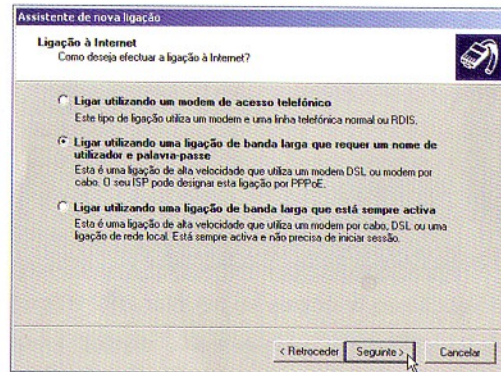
Assistente de nova ligação

Ligação à Internet
Como deseja efectuar a ligação à Internet?

Ligar utilizando um modem de acesso telefónico
Este tipo de ligação utiliza um modem e uma linha telefónica normal ou RDIS.

Ligar utilizando uma ligação de banda larga que requer um nome de utilizador e palavra-passe
Esta é uma ligação de alta velocidade que utiliza um modem DSL ou modem por cabo. O seu ISP pode designar esta ligação por PPPoE.

Ligar utilizando uma ligação de banda larga que está sempre activa
Esta é uma ligação de alta velocidade que utiliza um modem por cabo, DSL ou uma ligação de rede local. Está sempre activa e não precisa de iniciar sessão.

< Retroceder | Seguinte > | Cancelar